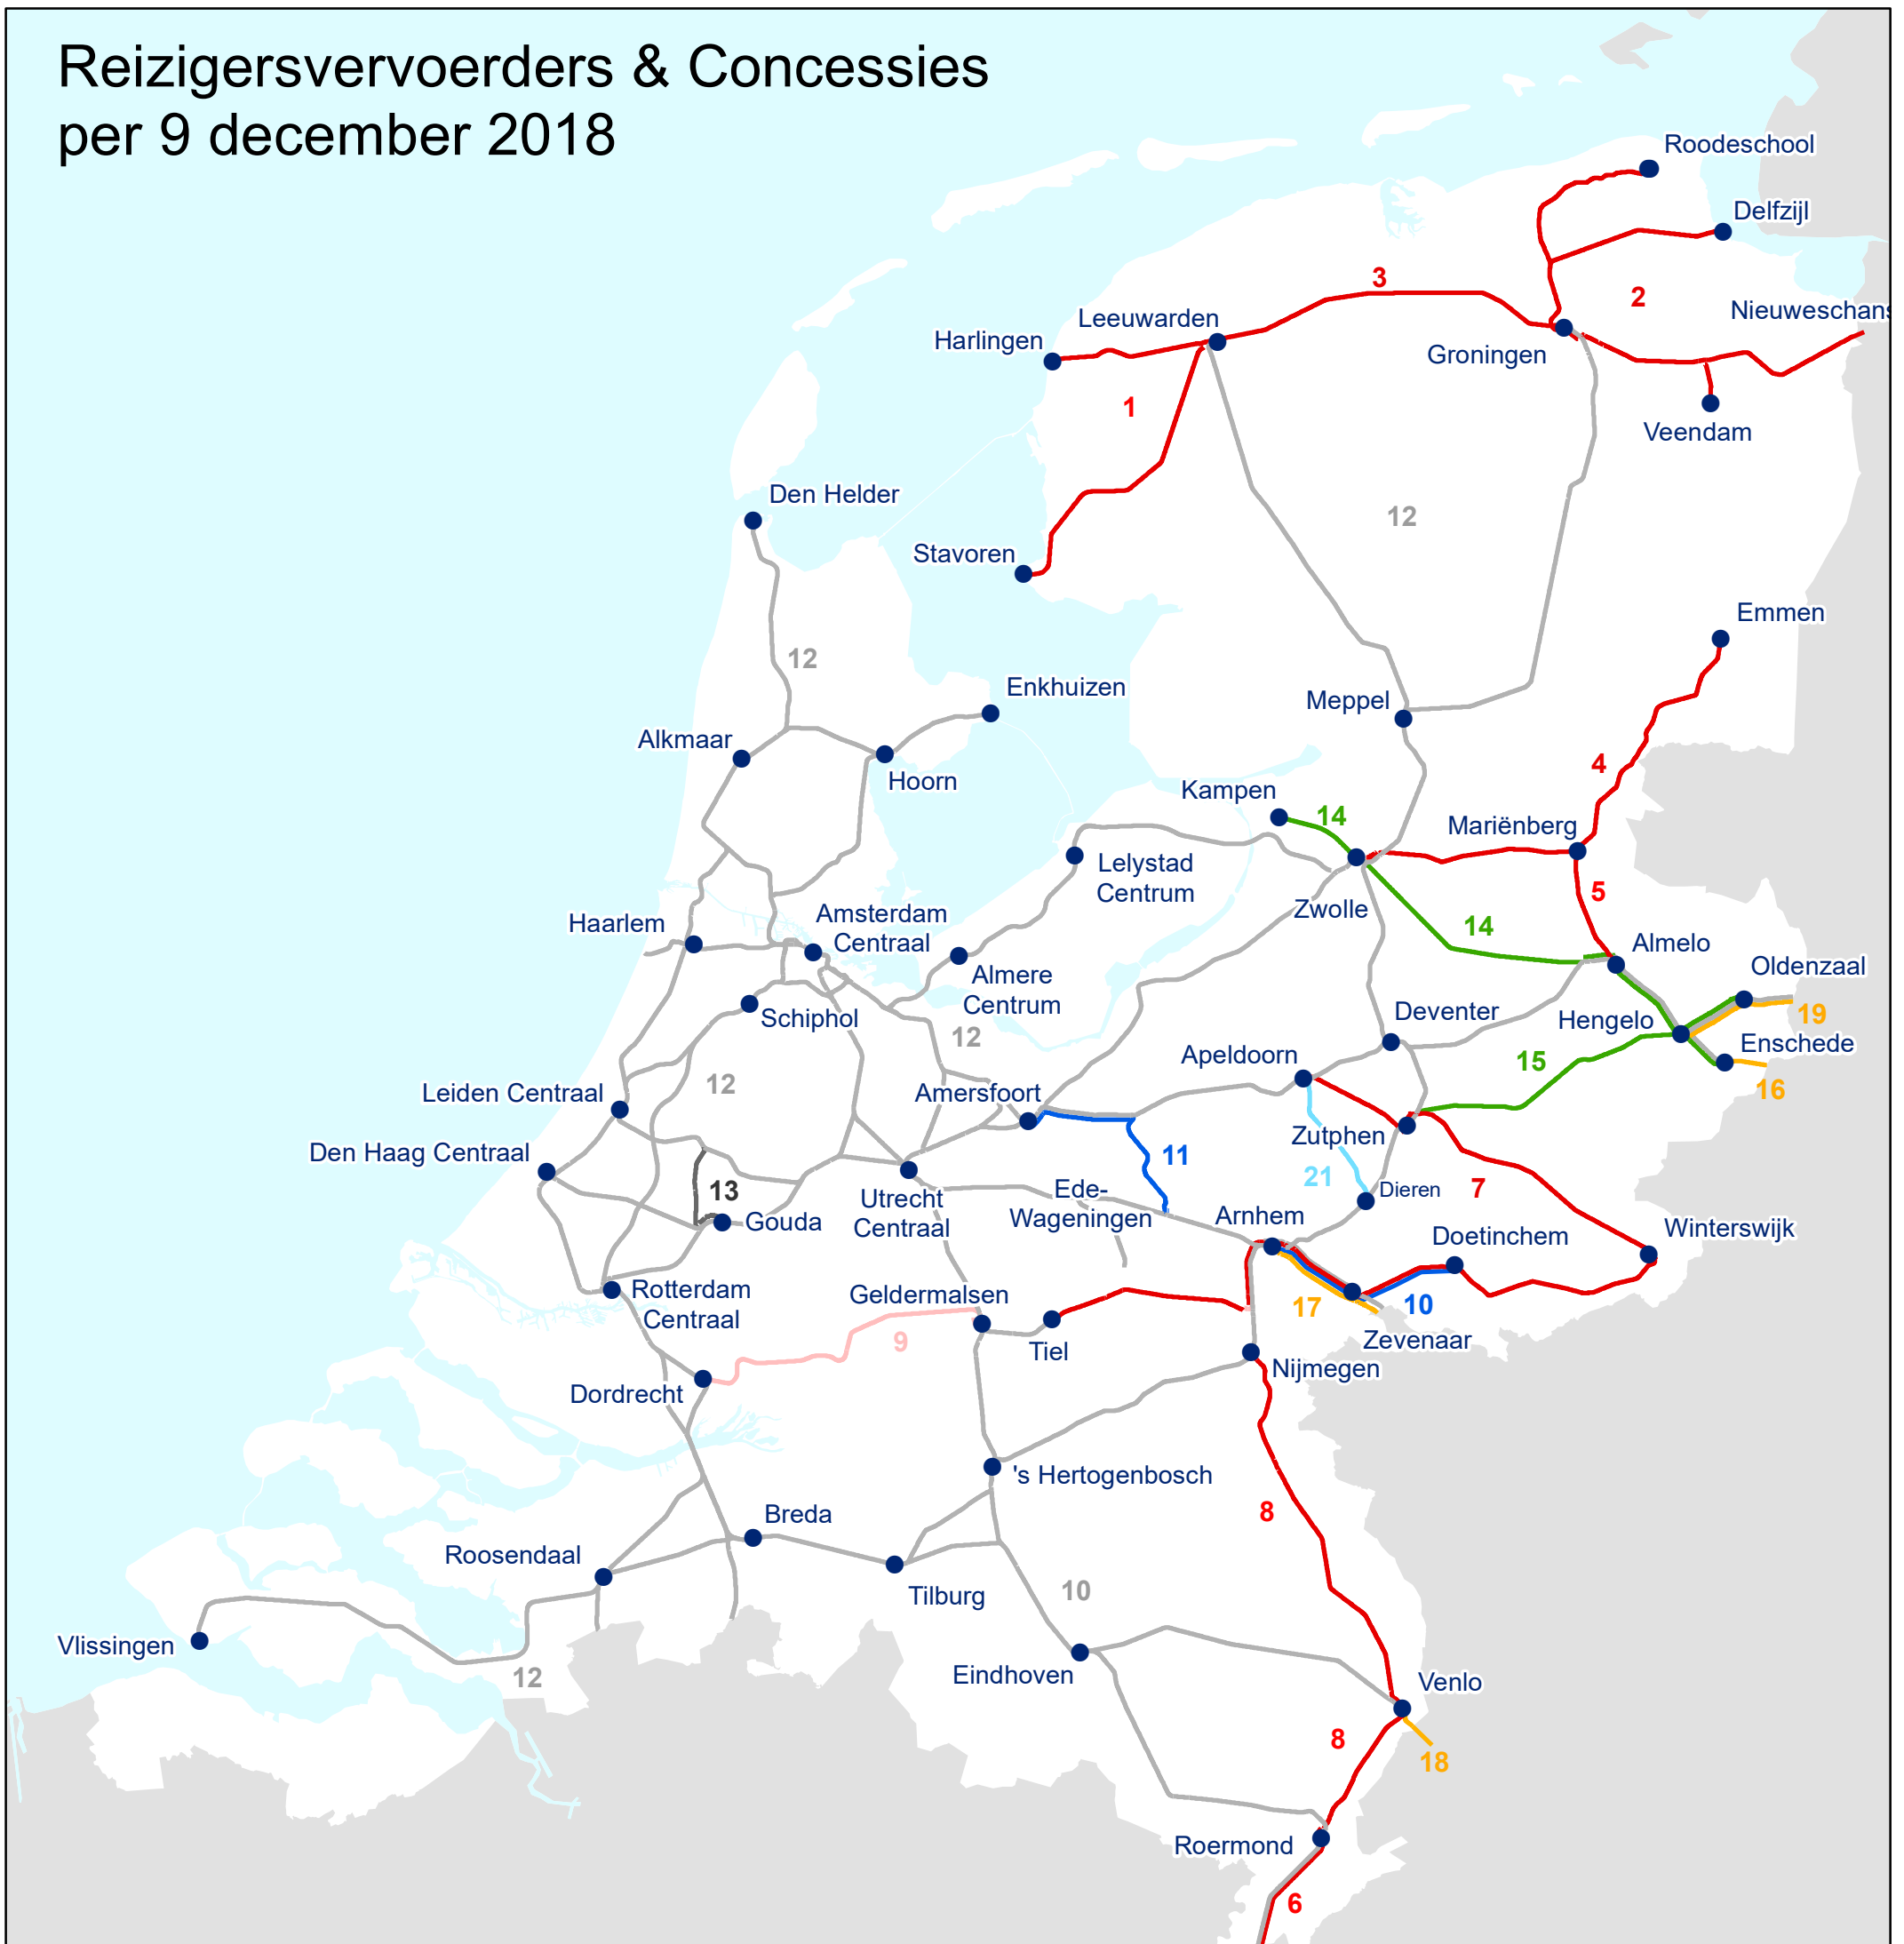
Reizigersvervoerders & Concessies
per 9 december 2018

Roodeschool
Delfzijl
2
3
Nieuweschans
Leeuwarden
Harlingen
Groningen
Veendam
1
12
Den Helder
Stavoren
Emmen
12
Enkhuizen
Meppel
Alkmaar
Hoorn
4
Kampen
14
Mariënberg
Lelystad Centrum
5
Haarlem
Amsterdam Centraal
Zwolle
14
Almelo
Oldenzaal
Almere Centrum
19
Schiphol
12
Deventer
Hengelo
Enschede
12
Apeldoorn
15
16
Leiden Centraal
Amersfoort
Zutphen
11
Den Haag Centraal
21
Dieren
7
13
Gouda
Utrecht Centraal
Ede-Wageningen
Arnhem
Winterswijk
Doetinchem
Rotterdam Centraal
Geldermalsen
17
10
Zevenaar
9
Tiel
Nijmegen
Dordrecht
's Hertogenbosch
8
Breda
Roosendaal
Tilburg
10
Vlissingen
12
Eindhoven
Venlo
8
18
Roermond
6